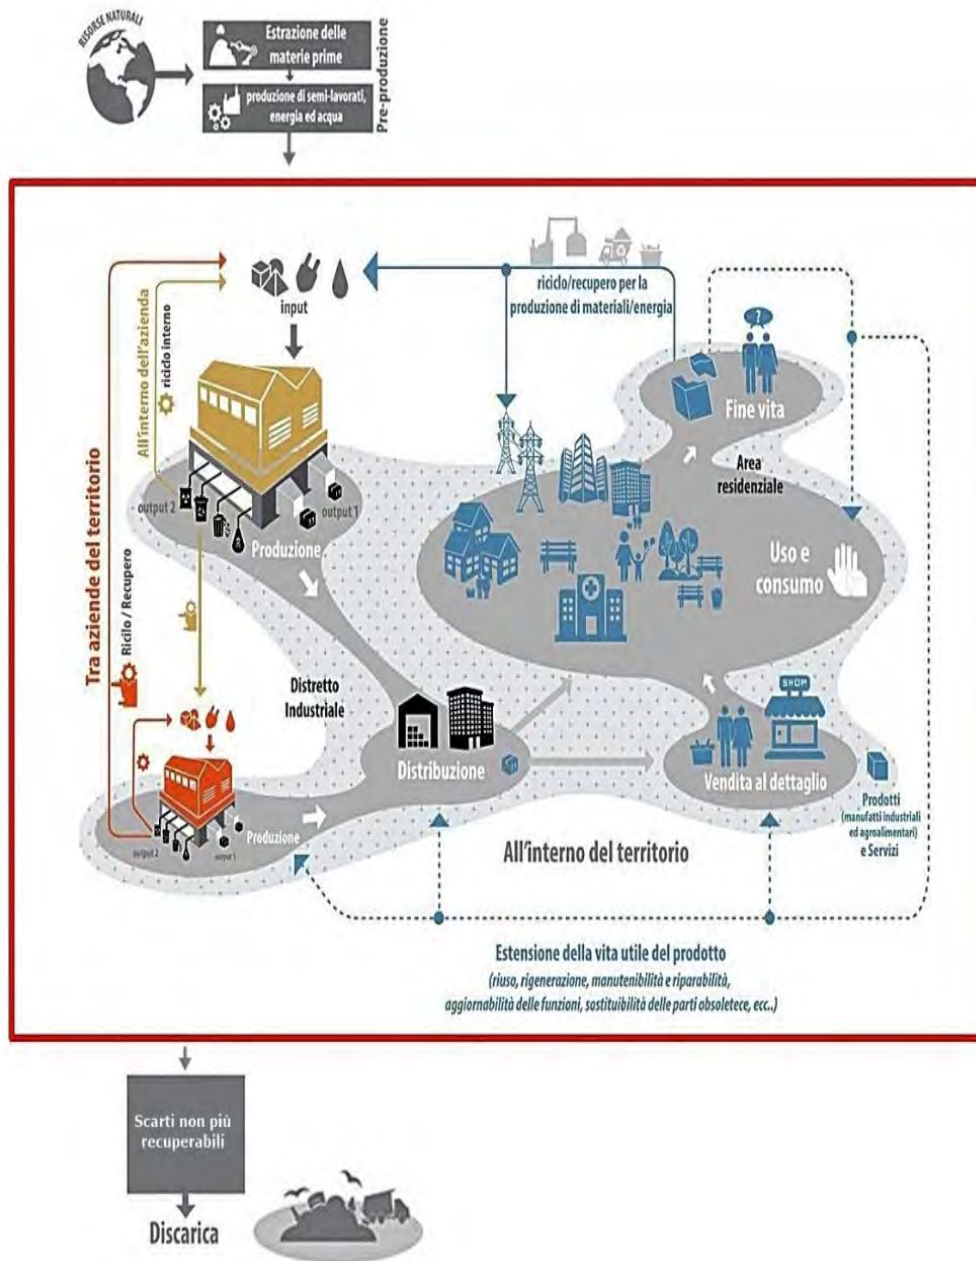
RISORSE NATURALI

Estrazione delle materie prime

produzione di semi-lavorati, energia ed acqua

Pre-produzione

input

riciclo/recupero per la produzione di materiali/energia

All'interno dell'azienda

ricido interno

Tra aziende del territorio

Ricilo / Recupero

output 2

output 1

Produzione

Fine vita

Area residenziale

Uso e consumo

Distretto Industriale

Distribuzione

SHOP

Vendita al dettaglio

Prodotti (manufatti industriali ed agroalimentari) e Servizi

output 2

output 1

Produzione

All'interno del territorio

Estensione della vita utile del prodotto

(riuso, rigenerazione, manutenibilità e riparabilità, aggiornabilità delle funzioni, sostituibilità delle parti obsoletece, ecc..)

Scarti non più recuperabili

Discarica